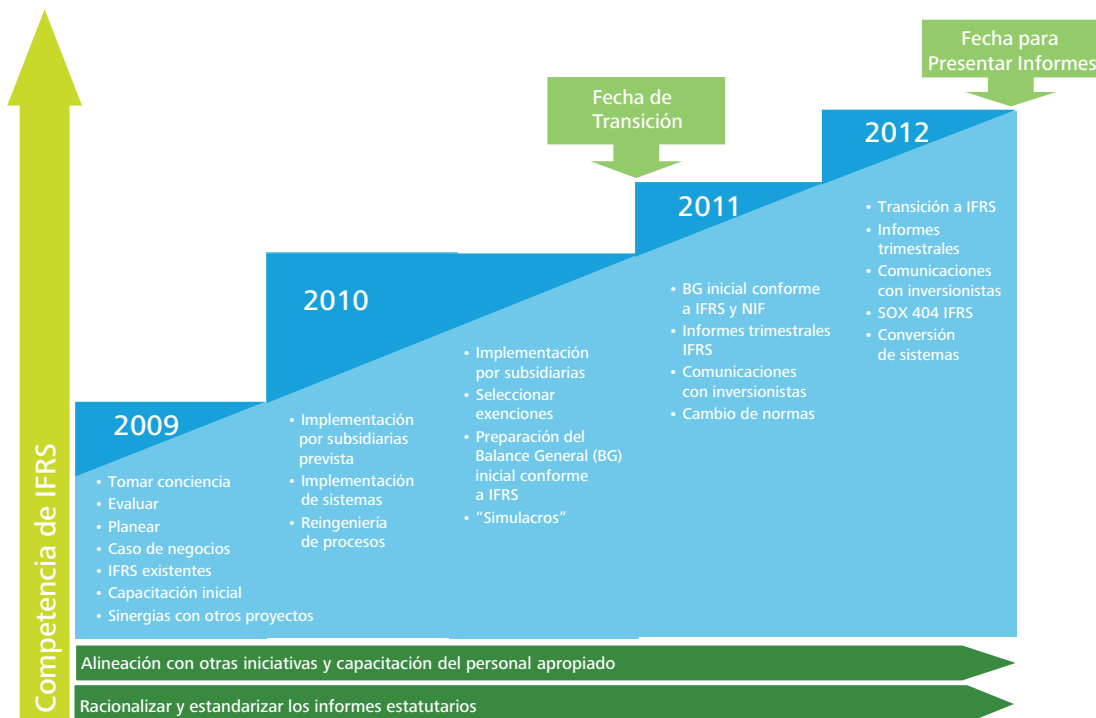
Competencia de IFRS

Fecha para Presentar Informes

Fecha de Transición

2009
• Tomar conciencia
• Evaluar
• Planear
• Caso de negocios
• IFRS existentes
• Capacitación inicial
• Sinergias con otros proyectos

2010
• Implementación por subsidiarias prevista
• Implementación de sistemas
• Reingeniería de procesos

• Implementación por subsidiarias
• Seleccionar exenciones
• Preparación del Balance General (BG) inicial conforme a IFRS
• "Simulacros"

2011
• BG inicial conforme a IFRS y NIF
• Informes trimestrales IFRS
• Comunicaciones con inversionistas
• Cambio de normas

2012
• Transición a IFRS
• Informes trimestrales
• Comunicaciones con inversionistas
• SOX 404 IFRS
• Conversión de sistemas

Alineación con otras iniciativas y capacitación del personal apropiado

Racionalizar y estandarizar los informes estatutarios